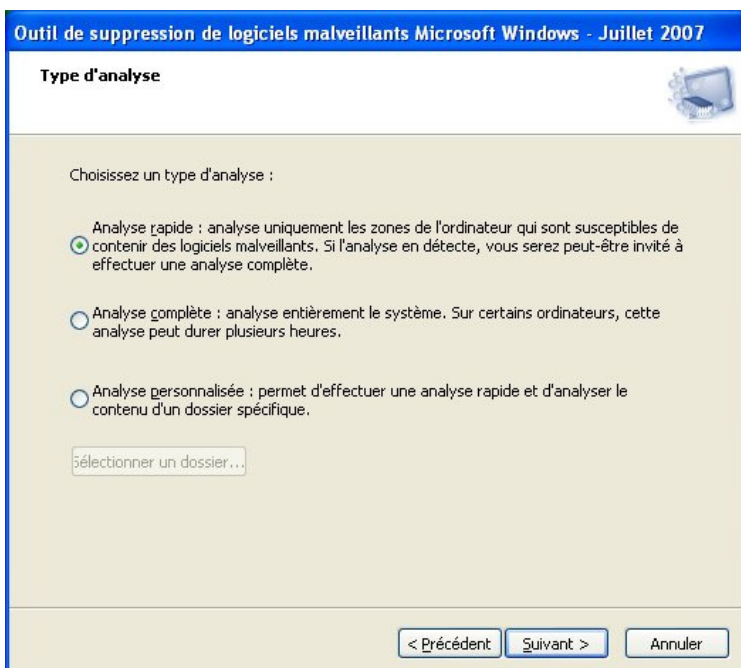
Outil de suppression de logiciels malveillants Microsoft Windows - Juillet 2007

Type d'analyse

Choisissez un type d'analyse :

Analyse rapide : analyse uniquement les zones de l'ordinateur qui sont susceptibles de contenir des logiciels malveillants. Si l'analyse en détecte, vous serez peut-être invité à effectuer une analyse complète.

Analyse complète : analyse entièrement le système. Sur certains ordinateurs, cette analyse peut durer plusieurs heures.

Analyse personnalisée : permet d'effectuer une analyse rapide et d'analyser le contenu d'un dossier spécifique.

Sélectionner un dossier...

< Précédent | Suivant > | Annuler